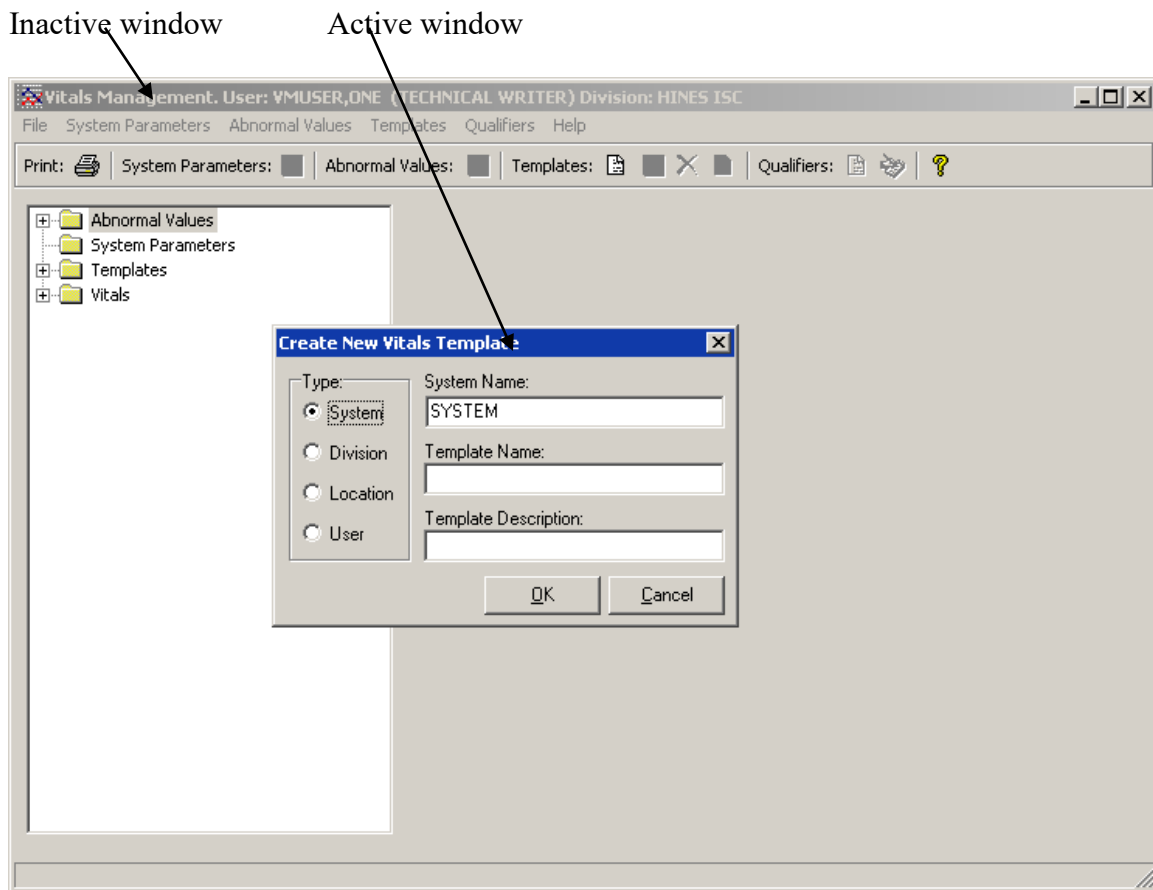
Inactive window

Active window

Vitals Management. User: VMUSER,ONE (TECHNICAL WRITER) Division: HINES ISC

File System Parameters Abnormal Values Templates Qualifiers Help

Print: System Parameters: Abnormal Values: Templates: Qualifiers:

Abnormal Values
System Parameters
Templates
Vitals

Create New Vitals Template

Type:
System
Division
Location
User

System Name:
SYSTEM
Template Name:
Template Description:

OK Cancel